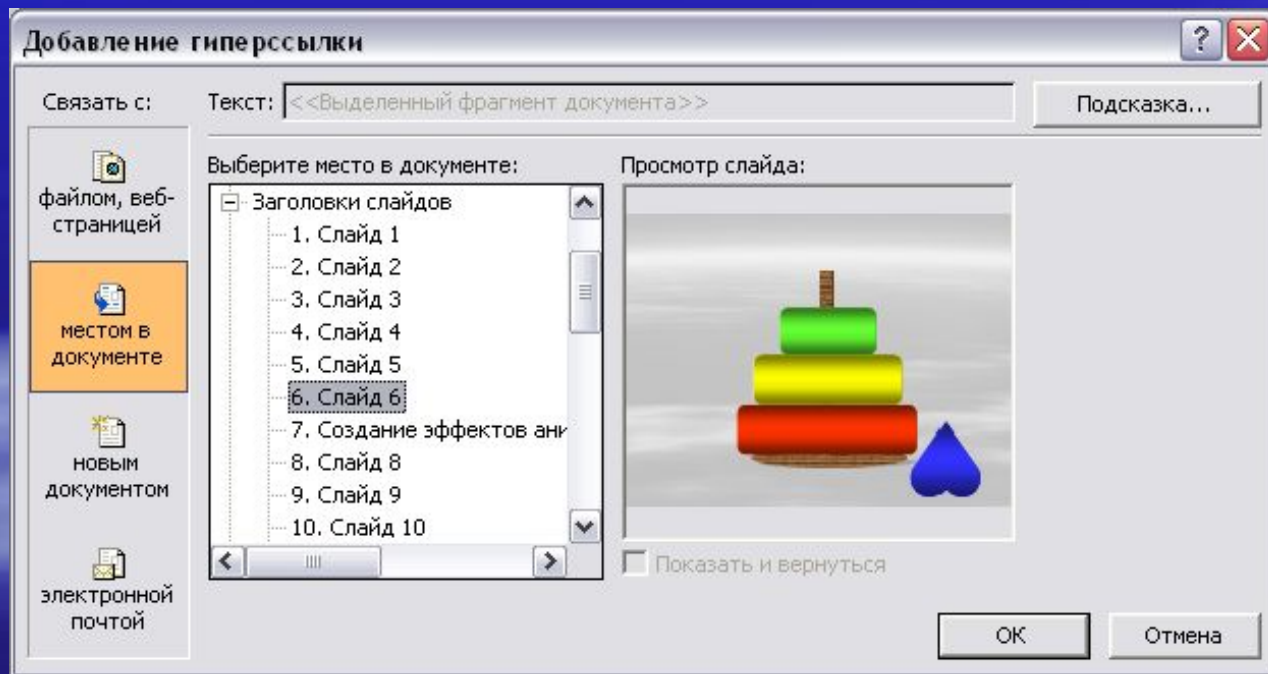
Добавление гиперссылки

Связать с:

Текст: <<Выделенный фрагмент документа>>

Подсказка...

файлом, веб-страницей

местом в документе

новым документом

электронной почтой

Выберите место в документе:

Заголовки слайдов
1. Слайд 1
2. Слайд 2
3. Слайд 3
4. Слайд 4
5. Слайд 5
6. Слайд 6
7. Создание эффектов ани
8. Слайд 8
9. Слайд 9
10. Слайд 10

Просмотр слайда:

Показать и вернуться

ОК

Отмена